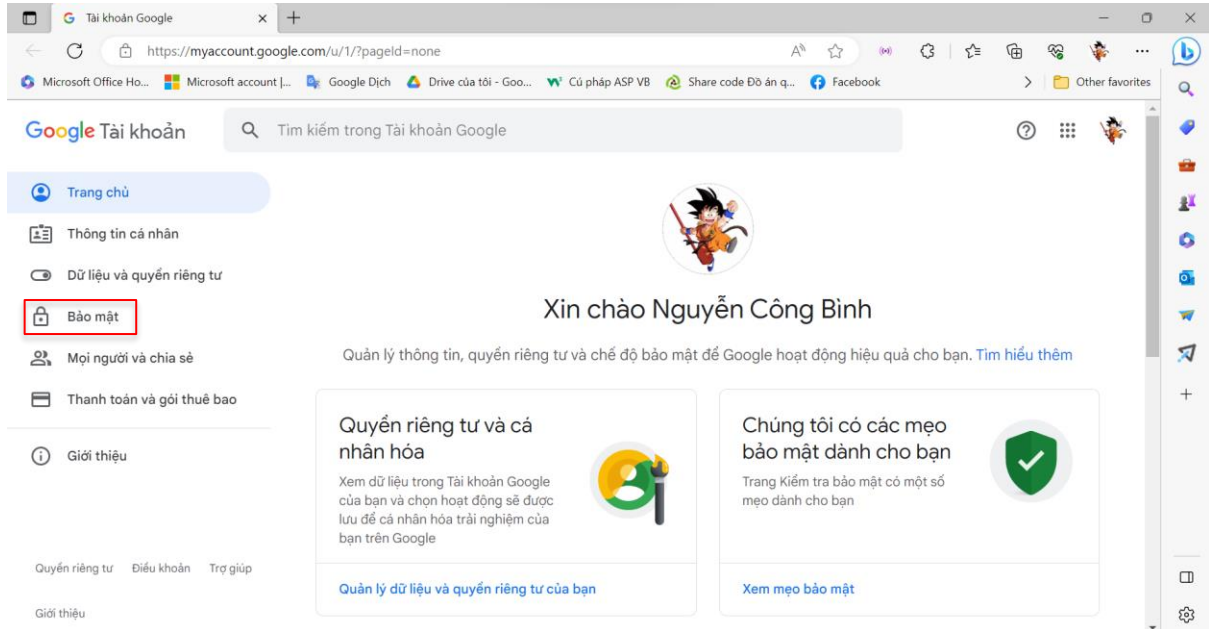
Tài khoản Google

https://myaccount.google.com/u/1/?pageId=none

Microsoft Office Ho... Microsoft account |... Google Dịch Drive của tôi - Goo... Cú pháp ASP VB Share code Đồ án q... Facebook Other favorites

Google Tài khoản

Tìm kiếm trong Tài khoản Google

Trang chủ

Thông tin cá nhân

Dữ liệu và quyền riêng tư

Bảo mật

Mọi người và chia sẻ

Thanh toán và gói thuê bao

Giới thiệu

Quyền riêng tư Điều khoản Trợ giúp

Giới thiệu

Xin chào Nguyễn Công Bình

Quản lý thông tin, quyền riêng tư và chế độ bảo mật để Google hoạt động hiệu quả cho bạn. Tìm hiểu thêm

Quyền riêng tư và cá nhân hóa

Xem dữ liệu trong Tài khoản Google của bạn và chọn hoạt động sẽ được lưu để cá nhân hóa trải nghiệm của bạn trên Google

Quản lý dữ liệu và quyền riêng tư của bạn

Chúng tôi có các mẹo bảo mật dành cho bạn

Trang Kiểm tra bảo mật có một số mẹo dành cho bạn

Xem mẹo bảo mật